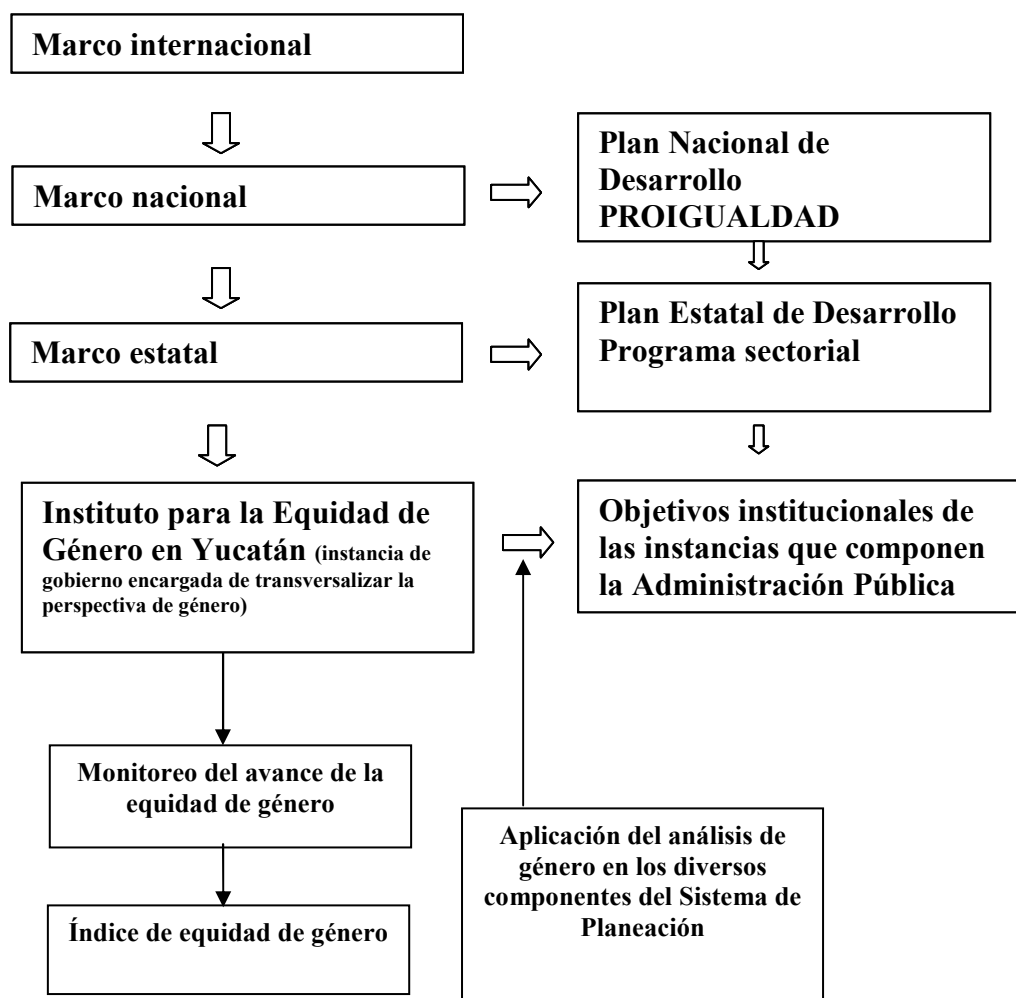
Marco internacional

Marco nacional

Plan Nacional de Desarrollo PROIGUALDAD

Marco estatal

Plan Estatal de Desarrollo Programa sectorial

Instituto para la Equidad de Género en Yucatán (instancia de gobierno encargada de transversalizar la perspectiva de género)

Objetivos institucionales de las instancias que componen la Administración Pública

Monitoreo del avance de la equidad de género

Índice de equidad de género

Aplicación del análisis de género en los diversos componentes del Sistema de Planeación